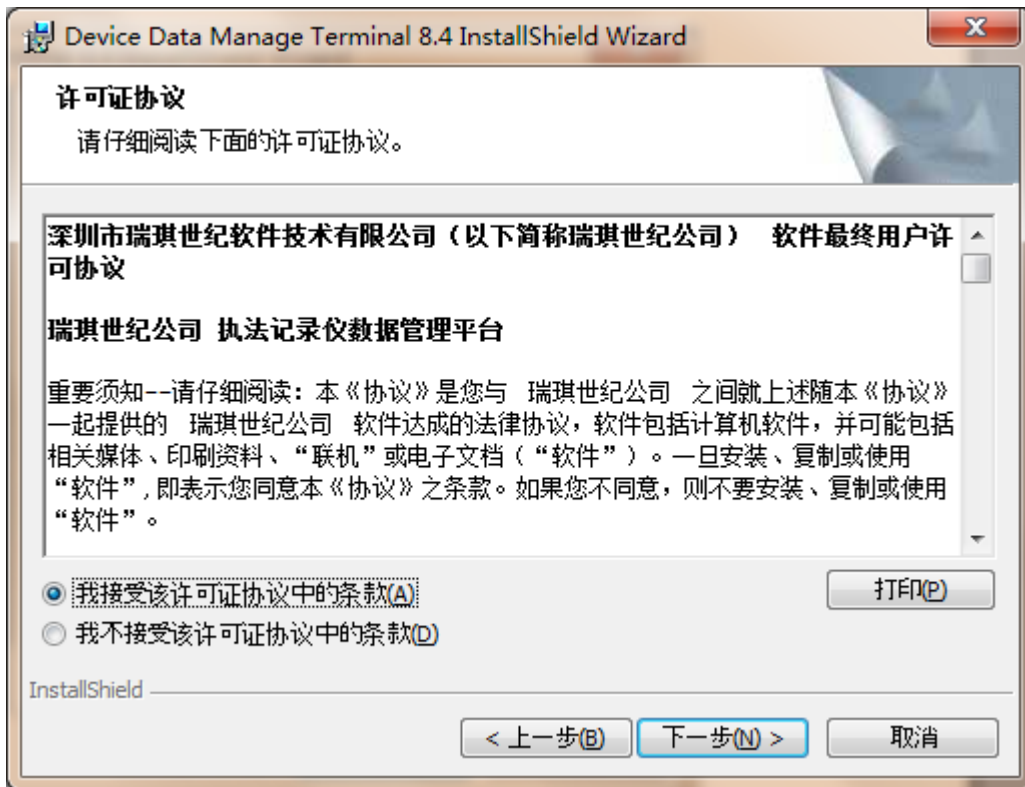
Device Data Manage Terminal 8.4 InstallShield Wizard

许可证协议
请仔细阅读下面的许可证协议。

深圳市瑞琪世纪软件技术有限公司（以下简称瑞琪世纪公司） 软件最终用户许可协议

瑞琪世纪公司 执法记录仪数据管理平台

重要须知--请仔细阅读：本《协议》是您与 瑞琪世纪公司 之间就上述随本《协议》一起提供的 瑞琪世纪公司 软件达成的法律协议，软件包括计算机软件，并可能包括相关媒体、印刷资料、“联机”或电子文档（“软件”）。一旦安装、复制或使用“软件”，即表示您同意本《协议》之条款。如果您不同意，则不要安装、复制或使用“软件”。

我接受该许可证协议中的条款(A)
我不接受该许可证协议中的条款(D)
打印(P)

InstallShield
< 上一步(B)
下一步(N) >
取消